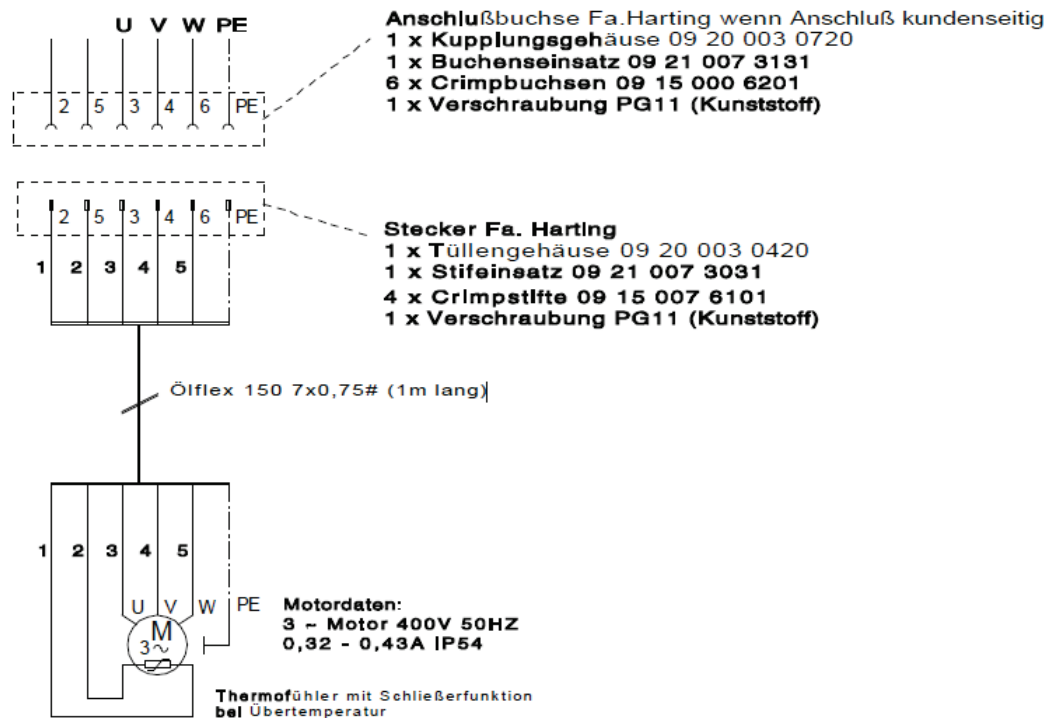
U V W PE

2 5 3 4 6 PE

Anschlußbuchse Fa.Harting wenn Anschluß kundenseitig
1 x Kupplungsgehäuse 09 20 003 0720
1 x Buchenseinsatz 09 21 007 3131
6 x Crimpbuchsen 09 15 000 6201
1 x Verschraubung PG11 (Kunststoff)

2 5 3 4 6 PE

Stecker Fa. Harting
1 x Tüllengehäuse 09 20 003 0420
1 x Stifeinsatz 09 21 007 3031
4 x Crimpstifte 09 15 007 6101
1 x Verschraubung PG11 (Kunststoff)

1 2 3 4 5

Ölflex 150 7x0,75# (1m lang)

1 2 3 4 5

U V W PE

M
3~

Motordaten:
3 ~ Motor 400V 50HZ
0,32 - 0,43A IP54

Thermofühler mit Schließerfunktion
bei Übertemperatur